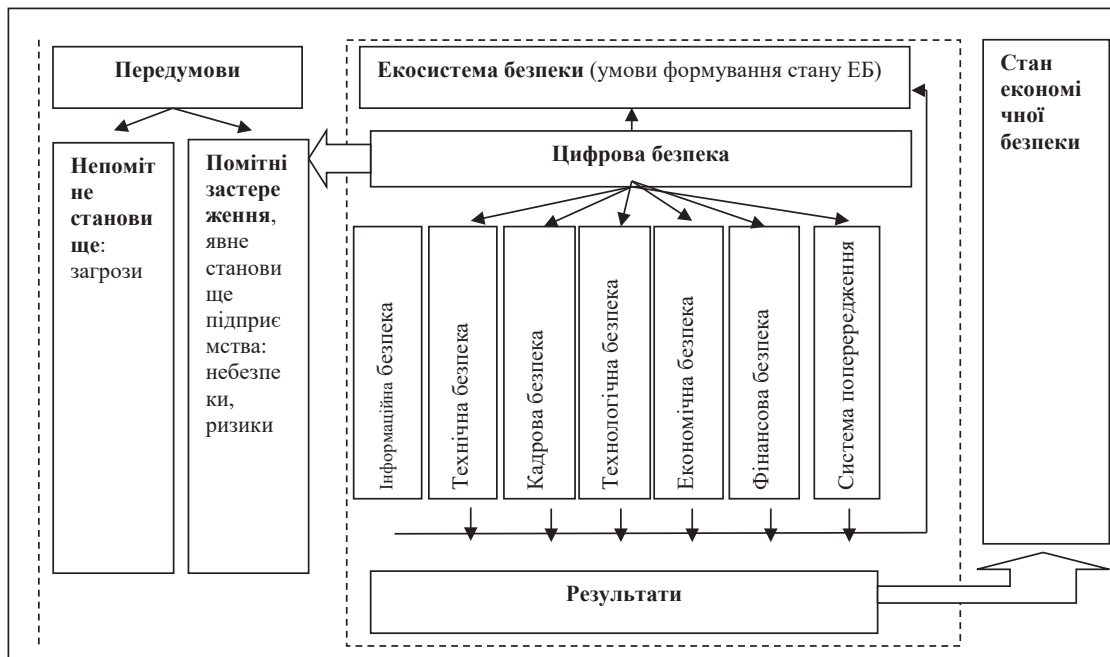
Передумови

Непомітне становище: загрози

Помітні застереження, явне становище підприємства: небезпеки, ризики

Екосистема безпеки (умови формування стану ЕБ)

Цифрова безпека

Інформаційна безпека

Технічна безпека

Кадрова безпека

Технологічна безпека

Економічна безпека

Фінансова безпека

Система попередження

Результати

Стан економічної безпеки